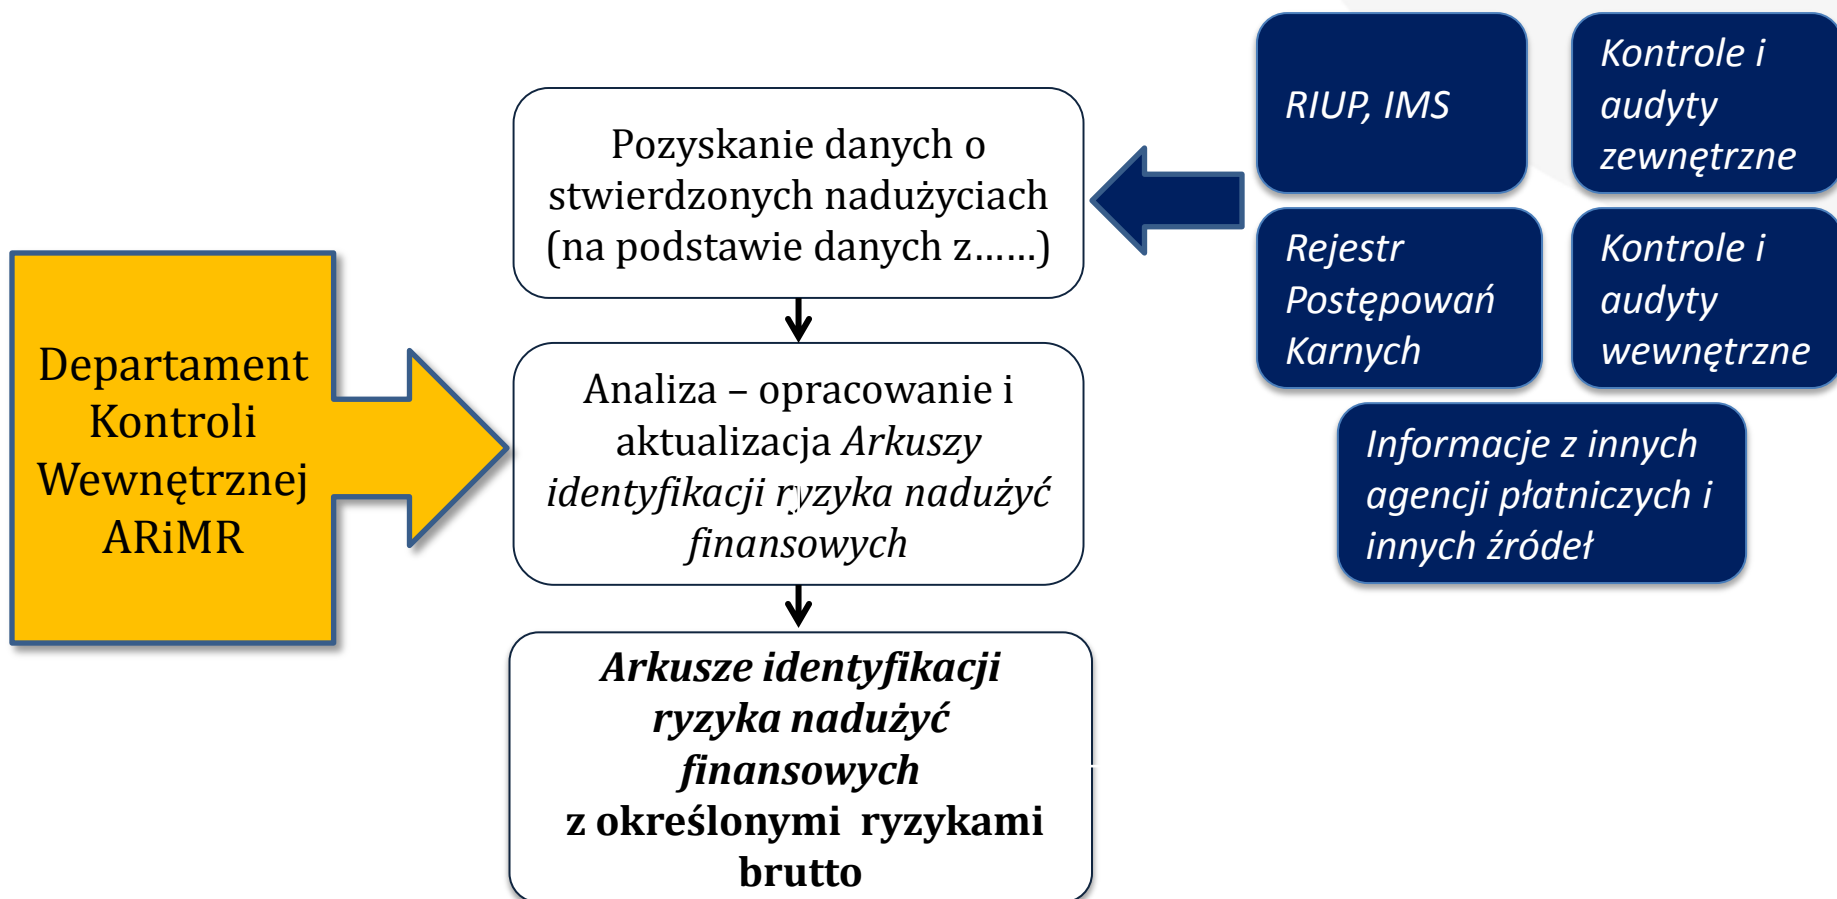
Departament Kontroli Wewnętrznej ARiMR

Pozyskanie danych o stwierdzonych nadużyciach (na podstawie danych z……)

Analiza – opracowanie i aktualizacja *Arkuszy identyfikacji ryzyka nadużyć finansowych*

***Arkusze identyfikacji ryzyka nadużyć finansowych***
**z określonymi ryzykami brutto**

RIUP, IMS

Kontrole i audyty zewnętrzne

Rejestr Postępowań Karnych

Kontrole i audyty wewnętrzne

Informacje z innych agencji płatniczych i innych źródeł